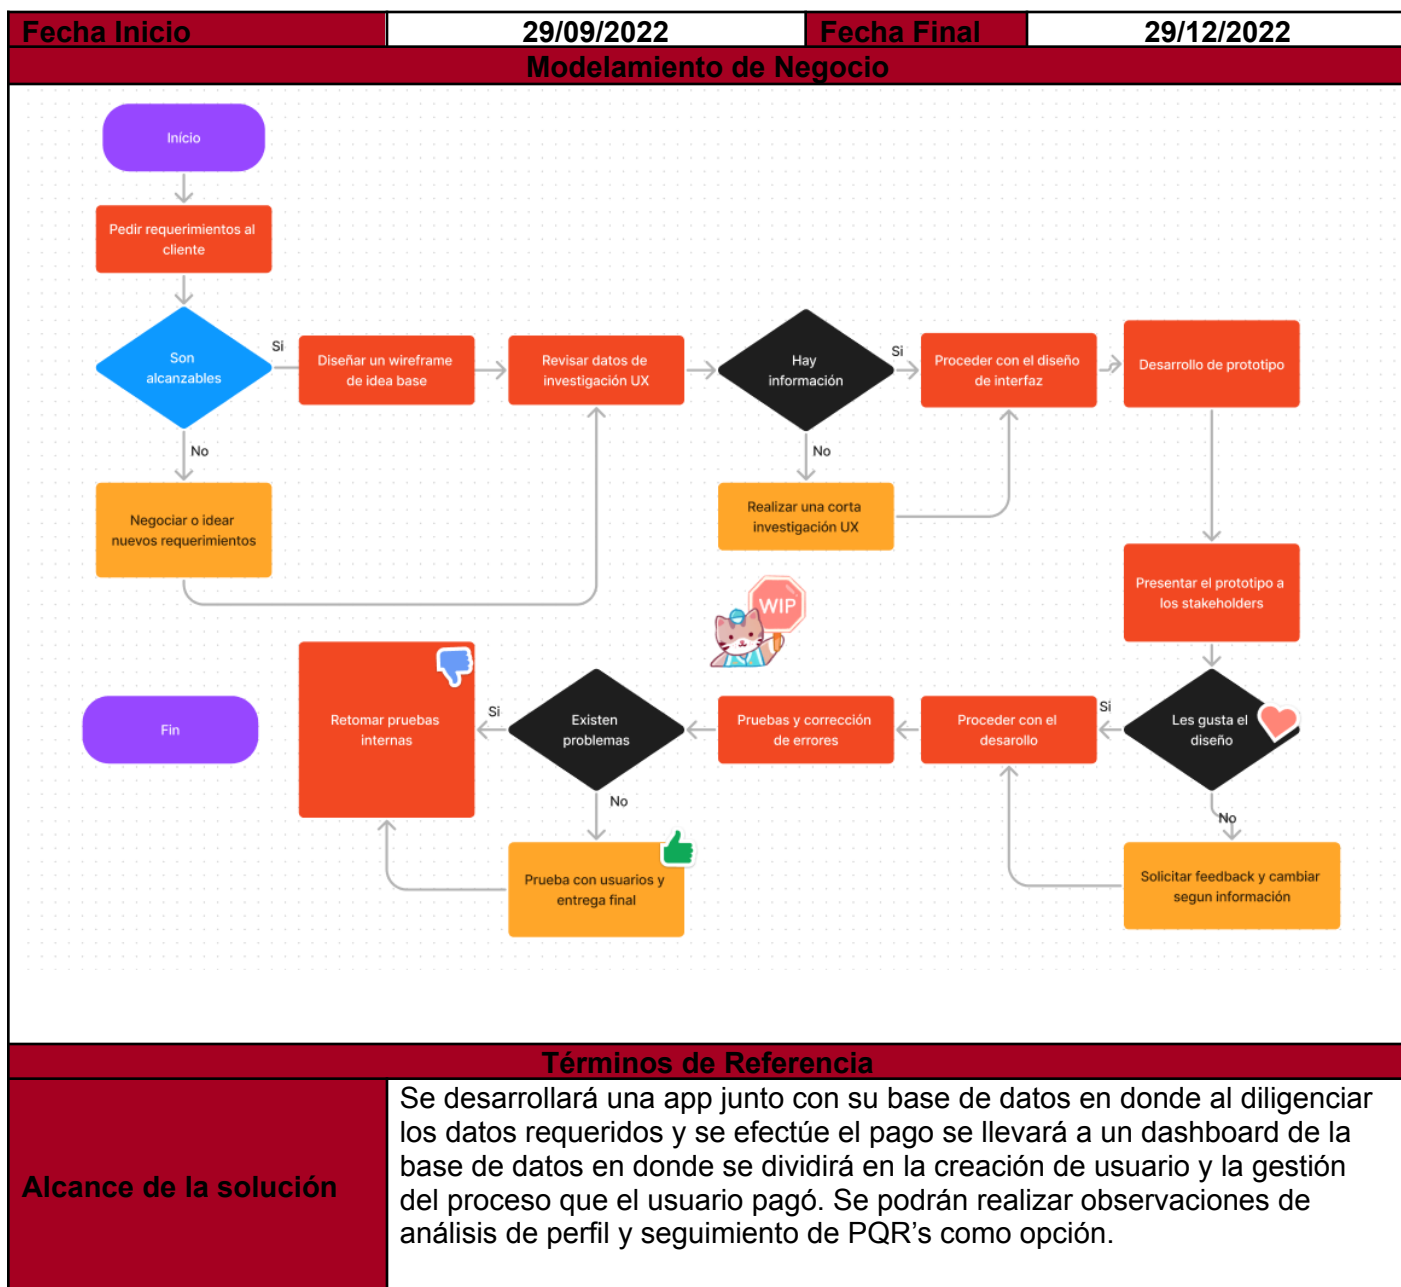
| Fecha Inicio | 29/09/2022 | Fecha Final | 29/12/2022 |
|---|---|---|---|

Modelamiento de Negocio

Inicio

Pedir requerimientos al cliente

Son alcanzables

Si

No

Diseñar un wireframe de idea base

Revisar datos de investigación UX

Hay información

Si

No

Proceder con el diseño de interfaz

Desarrollo de prototipo

Negociar o idear nuevos requerimientos

Realizar una corta investigación UX

Presentar el prototipo a los stakeholders

WIP

Les gusta el diseño

Si

No

Proceder con el desarrollo

Pruebas y corrección de errores

Existen problemas

Si

No

Retomar pruebas internas

Fin

Prueba con usuarios y entrega final

Solicitar feedback y cambiar segun información

Términos de Referencia

| Alcance de la solución | Se desarrollará una app junto con su base de datos en donde al diligenciar los datos requeridos y se efectúe el pago se llevará a un dashboard de la base de datos en donde se dividirá en la creación de usuario y la gestión del proceso que el usuario pagó. Se podrán realizar observaciones de análisis de perfil y seguimiento de PQR’s como opción. |
|---|---|